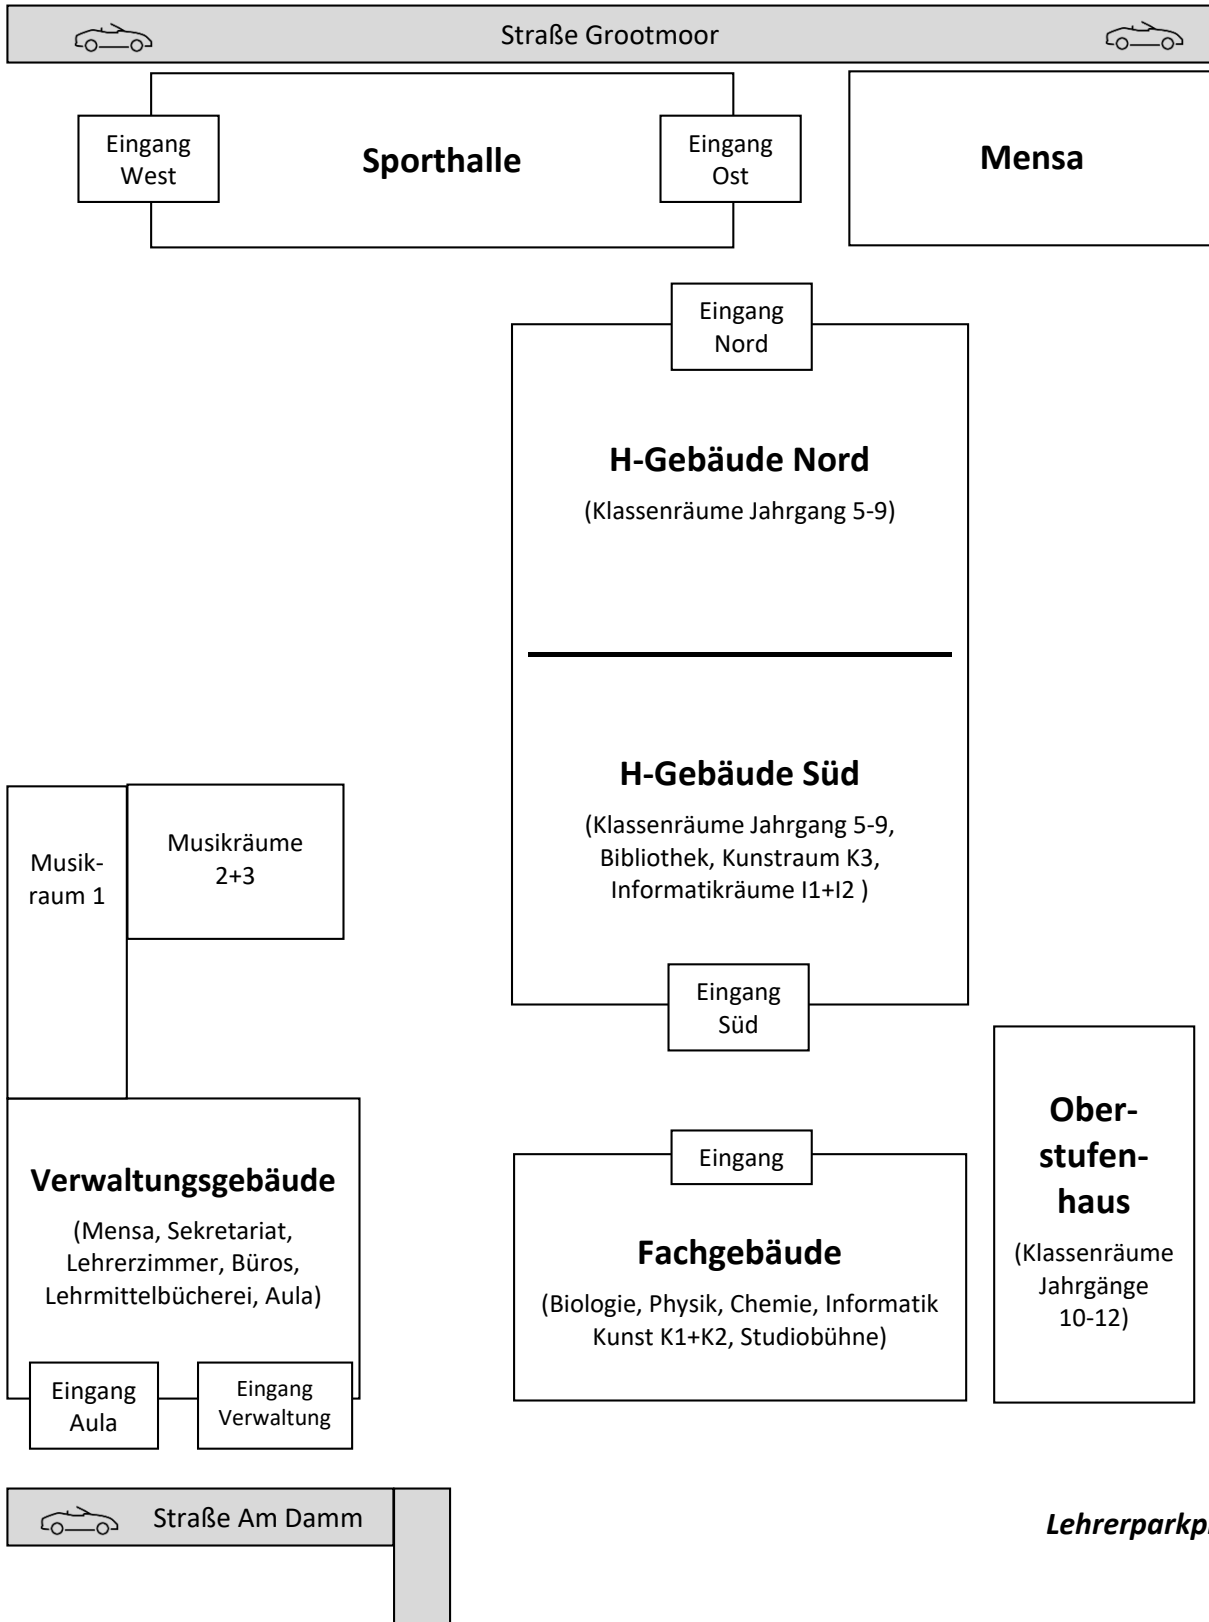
Straße Grootmoor

Eingang West

Sporthalle

Eingang Ost

Mensa

Eingang Nord

H-Gebäude Nord

(Klassenräume Jahrgang 5-9)

H-Gebäude Süd

(Klassenräume Jahrgang 5-9, Bibliothek, Kunstraum K3, Informatikräume I1+I2 )

Eingang Süd

Musikraum 1

Musikräume 2+3

Verwaltungsgebäude

(Mensa, Sekretariat, Lehrerzimmer, Büros, Lehrmittelbücherei, Aula)

Eingang Aula

Eingang Verwaltung

Eingang

Fachgebäude

(Biologie, Physik, Chemie, Informatik Kunst K1+K2, Studiobühne)

Oberstufenhaus

(Klassenräume Jahrgänge 10-12)

Straße Am Damm

Lehrerparkp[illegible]